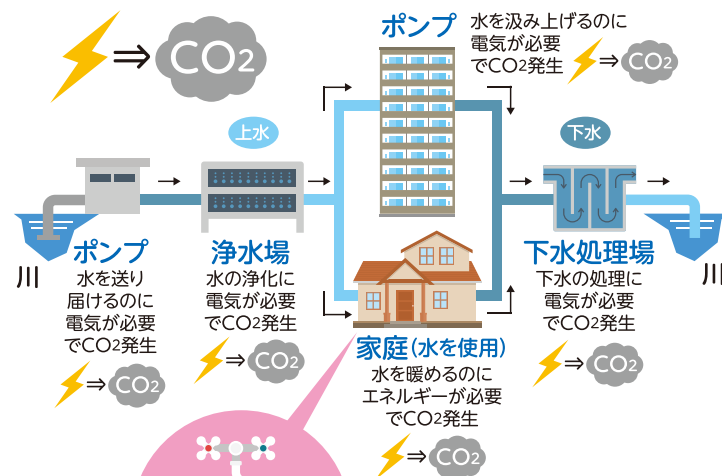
⇒ $CO_2$

ポンプ
水を汲み上げるのに電気が必要で$CO_2$発生
⇒ $CO_2$

上水

下水

川

ポンプ
水を送り届けるのに電気が必要で$CO_2$発生
⇒ $CO_2$

浄水場
水の浄化に電気が必要で$CO_2$発生
⇒ $CO_2$

家庭(水を使用)
水を暖めるのにエネルギーが必要で$CO_2$発生
⇒ $CO_2$

下水処理場
下水の処理に電気が必要で$CO_2$発生
⇒ $CO_2$

川